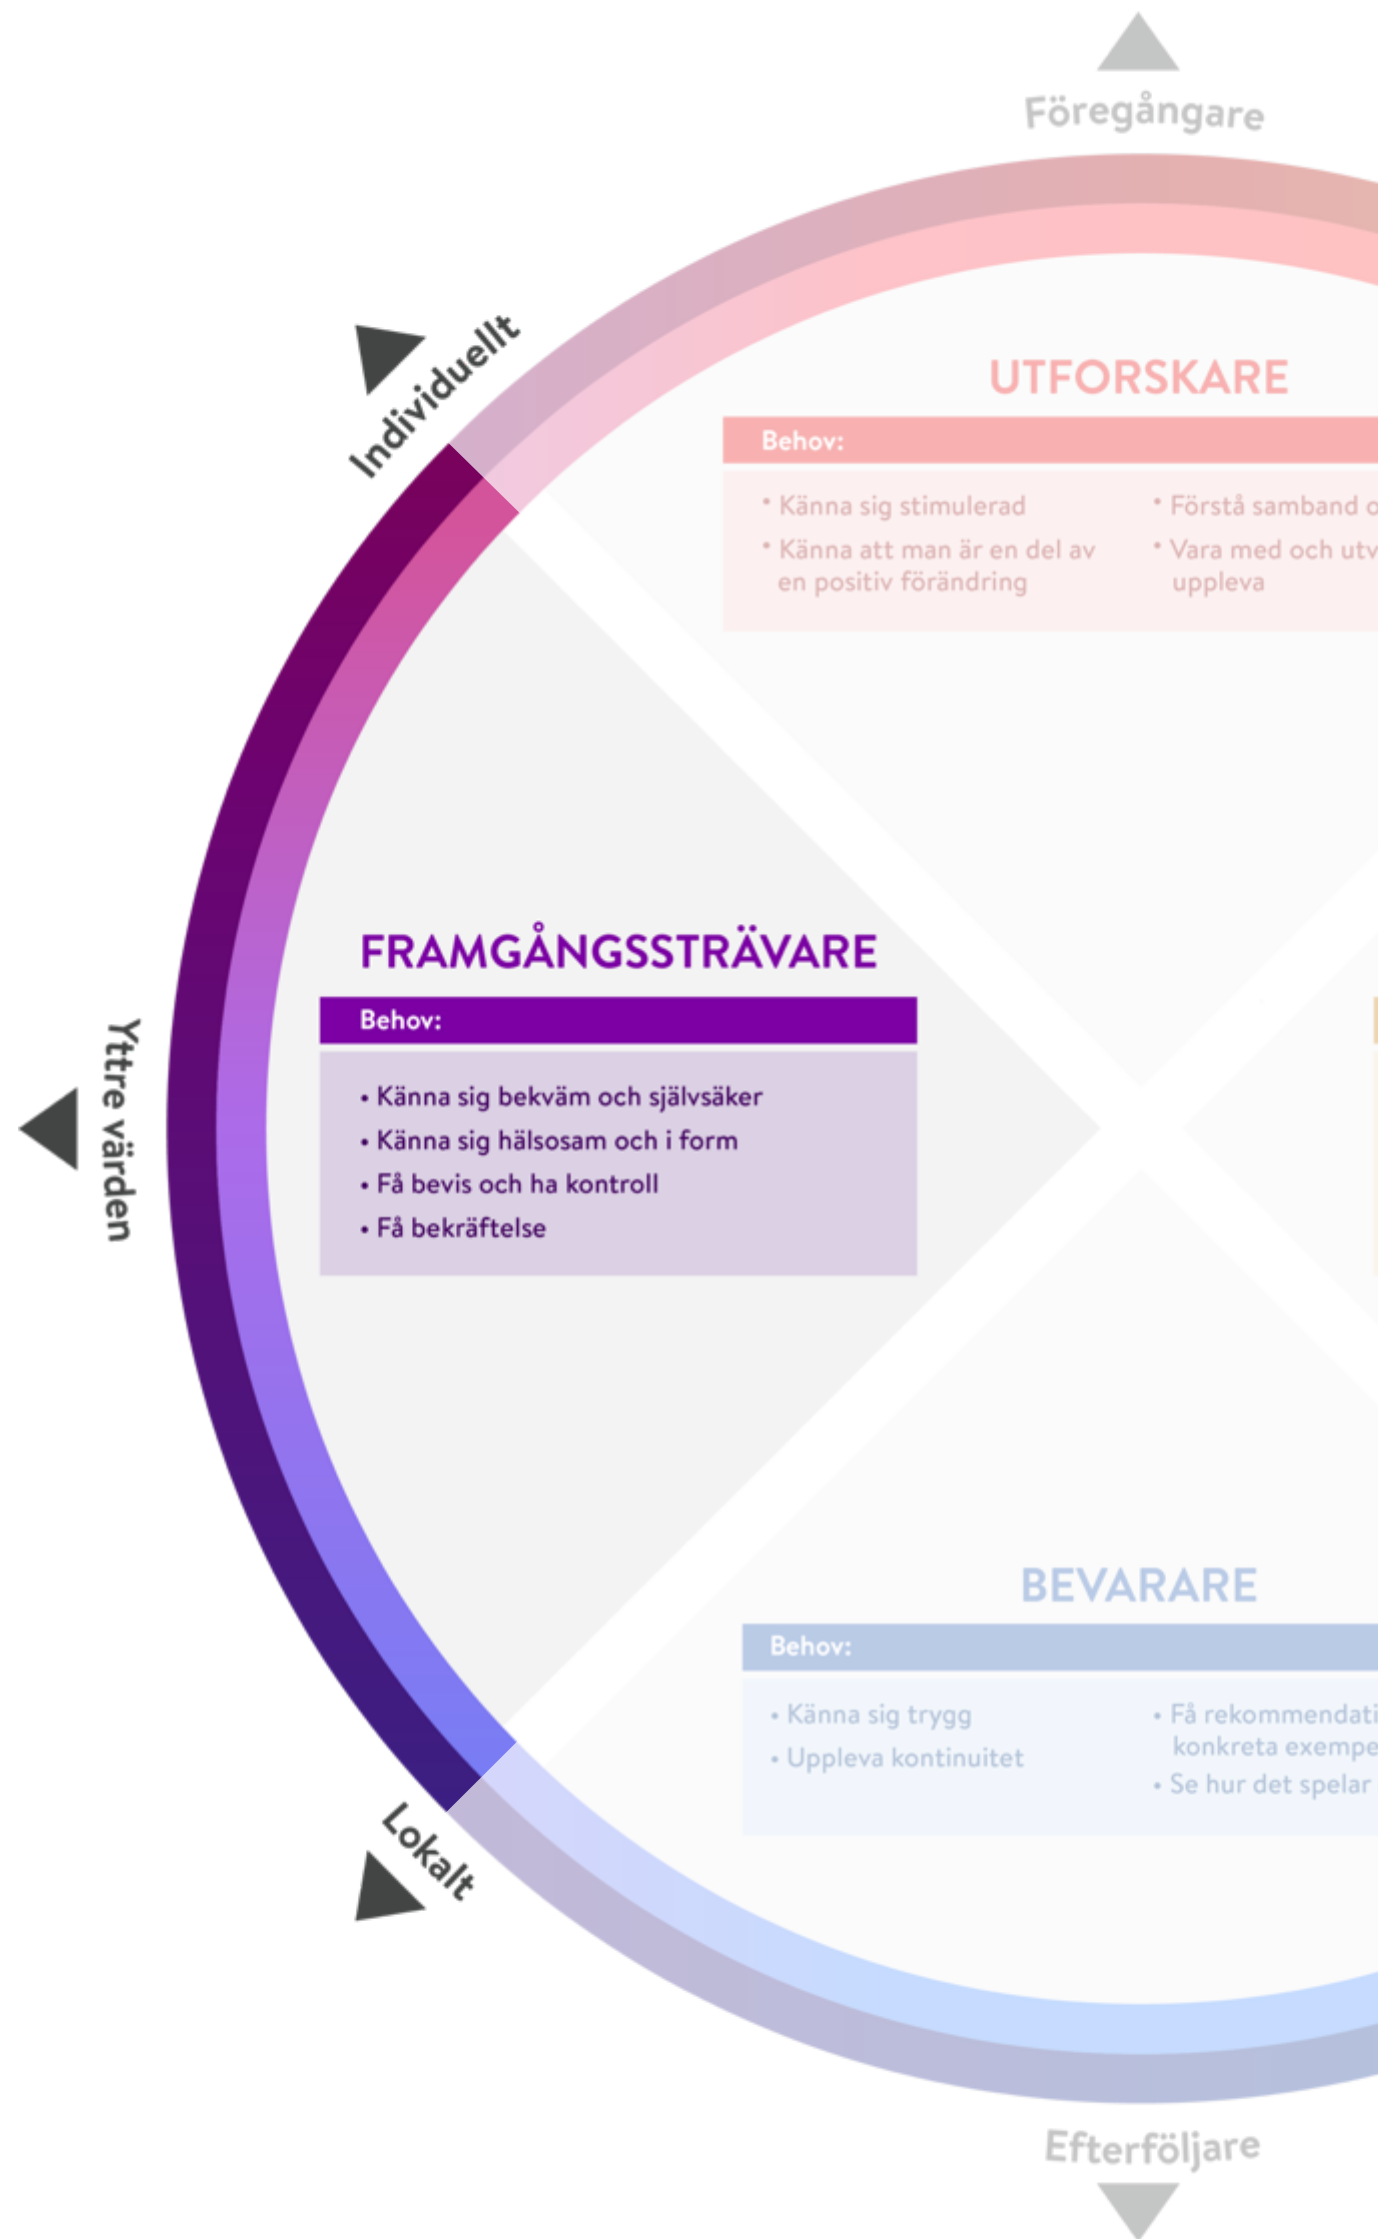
Föregångare

Individuellt

UTFORSKARE

Behov:

• Känna sig stimulerad
• Känna att man är en del av en positiv förändring

• Förstå samband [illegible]
• Vara med och utv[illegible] uppleva

FRAMGÅNGSSTRÄVARE

Behov:

• Känna sig bekväm och självsäker
• Känna sig hälsosam och i form
• Få bevis och ha kontroll
• Få bekräftelse

Yttre värden

BEVARARE

Behov:

• Känna sig trygg
• Uppleva kontinuitet

• Få rekommendati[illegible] konkreta exempe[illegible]
• Se hur det spelar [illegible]

Lokalt

Efterföljare